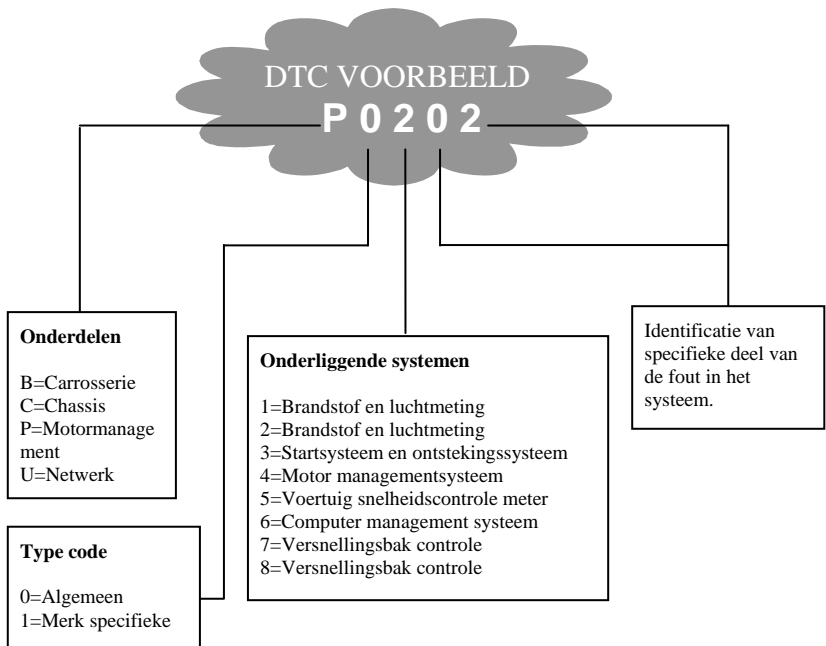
DTC VOORBEELD
P 0 2 0 2

Onderdelen

B=Carrosserie
C=Chassis
P=Motormanagement
U=Netwerk

Type code

0=Algemeen
1=Merk specifieke

Onderliggende systemen

1=Brandstof en luchtmeting
2=Brandstof en luchtmeting
3=Startsysteem en ontstekingssysteem
4=Motor managementsysteem
5=Voertuig snelheidscontrole meter
6=Computer management systeem
7=Versnellingsbak controle
8=Versnellingsbak controle

Identificatie van specifieke deel van de fout in het systeem.